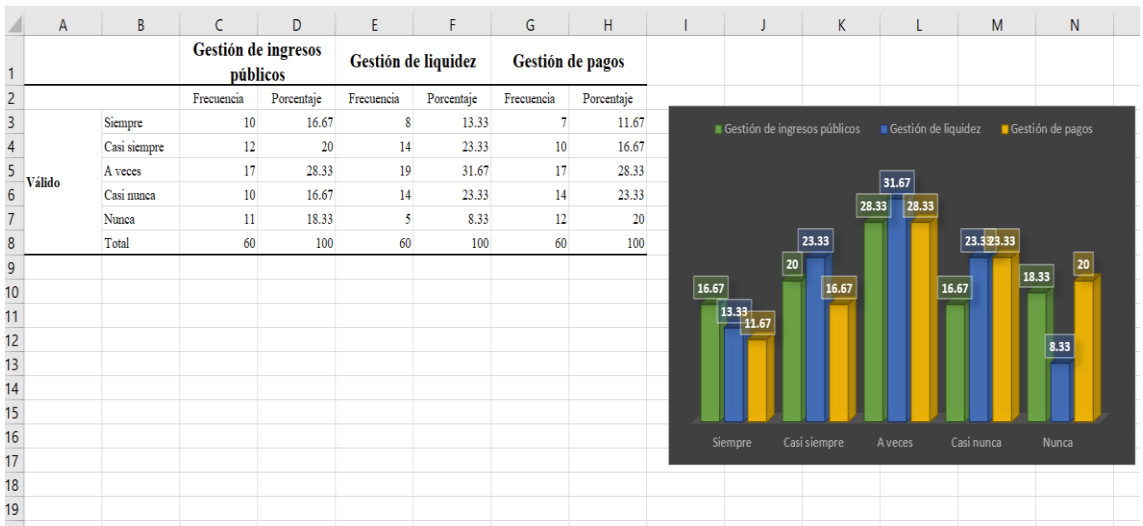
| | A | B | C | D | E | F | G | H |
|---|---|---|---|---|---|---|---|---|
| 1 | | | Gestión de ingresos públicos | | Gestión de liquidez | | Gestión de pagos | |
| 2 | | | Frecuencia | Porcentaje | Frecuencia | Porcentaje | Frecuencia | Porcentaje |
| 3 | Válido | Siempre | 10 | 16.67 | 8 | 13.33 | 7 | 11.67 |
| 4 | | Casi siempre | 12 | 20 | 14 | 23.33 | 10 | 16.67 |
| 5 | | A veces | 17 | 28.33 | 19 | 31.67 | 17 | 28.33 |
| 6 | | Casi nunca | 10 | 16.67 | 14 | 23.33 | 14 | 23.33 |
| 7 | | Nunca | 11 | 18.33 | 5 | 8.33 | 12 | 20 |
| 8 | | Total | 60 | 100 | 60 | 100 | 60 | 100 |

I J K L M N
9 10 11 12 13 14 15 16 17 18 19

Gestión de ingresos públicos Gestión de liquidez Gestión de pagos

16.67 13.33 11.67 20 23.33 16.67 28.33 31.67 28.33 16.67 23.33 23.33 18.33 8.33 20

Siempre Casi siempre A veces Casi nunca Nunca